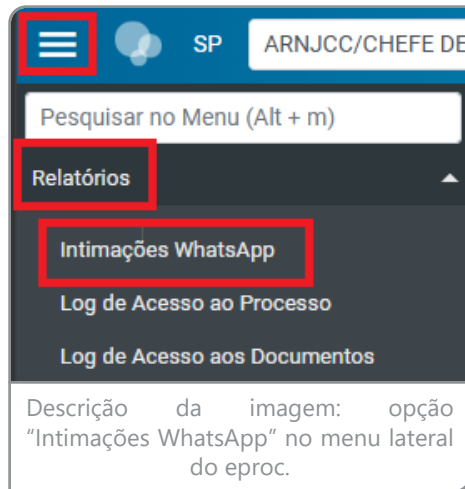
SP ARNJCC/CHEFE DE

Pesquisar no Menu (Alt + m)

Relatórios

Intimações WhatsApp

Log de Acesso ao Processo

Log de Acesso aos Documentos

Descrição da imagem: opção "Intimações WhatsApp" no menu lateral do eproc.